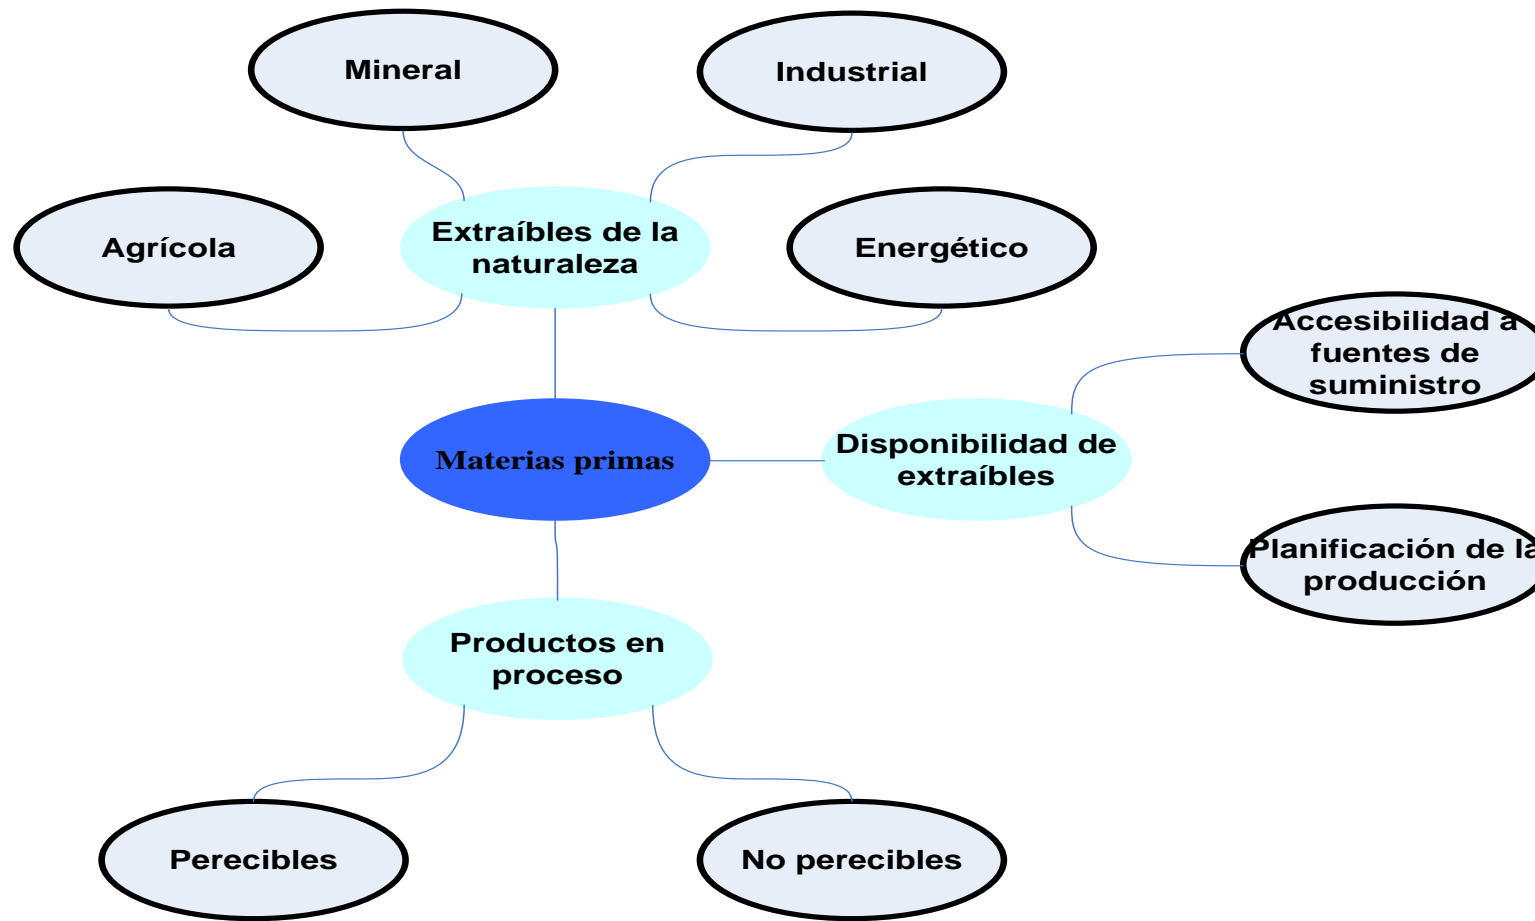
Mineral

Industrial

Agrícola

Extraíbles de la naturaleza

Energético

Accesibilidad a fuentes de suministro

Materias primas

Disponibilidad de extraíbles

Planificación de la producción

Productos en proceso

Perecibles

No perecibles